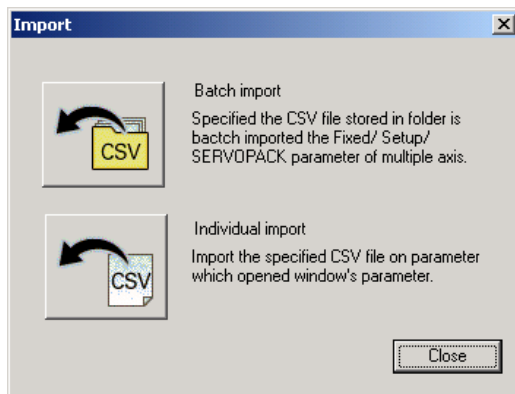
Import

CSV

Batch import

Specified the CSV file stored in folder is bactch imported the Fixed/ Setup/ SERVOPACK parameter of multiple axis.

CSV

Individual import

Import the specified CSV file on parameter which opened window's parameter.

Close